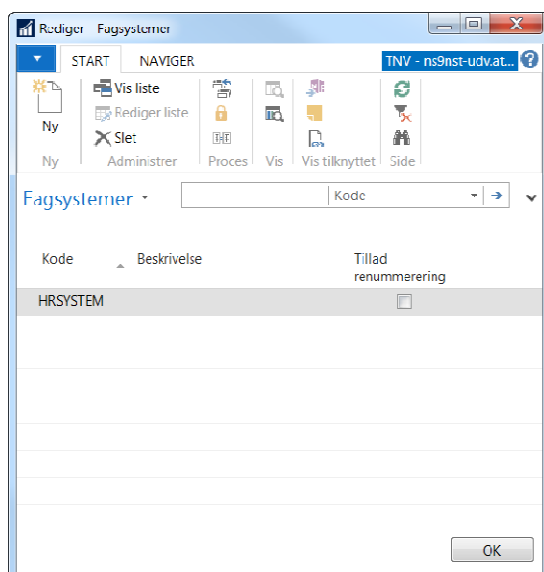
Rediger - Fagsystemer

START NAVIGER

TNV - ns9nst-udv.at...

Ny
Vis liste
Rediger liste
Slet

Ny Administrer Proces Vis Vis tilknyttet Side

Fagsystemer

Kode

| Kode | Beskrivelse | Tillad renummerering |
|---|---|---|
| HRSYSTEM | | ☐ |

OK